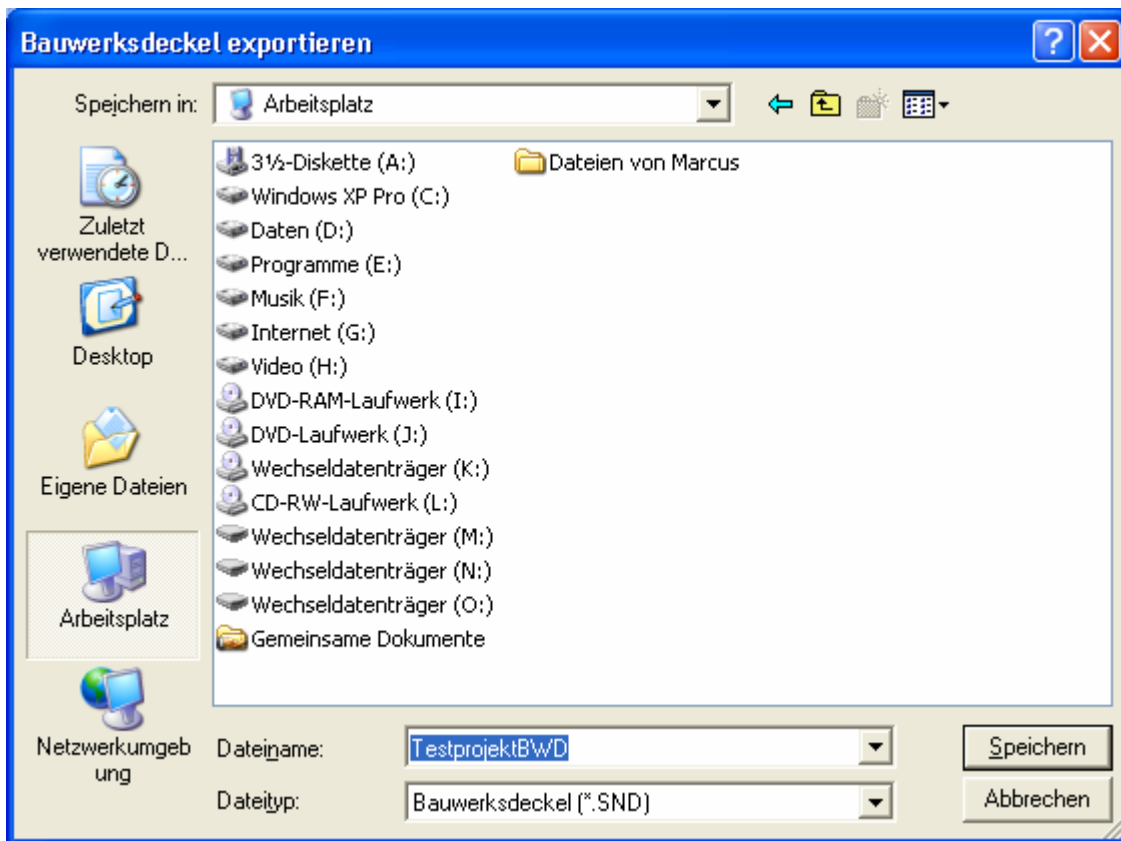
Bauwerksdeckel exportieren

Speichern in: Arbeitsplatz

Zuletzt verwendete D...

Desktop

Eigene Dateien

Arbeitsplatz

Netzwerkumgebung

3½-Diskette (A:)
Windows XP Pro (C:)
Daten (D:)
Programme (E:)
Musik (F:)
Internet (G:)
Video (H:)
DVD-RAM-Laufwerk (I:)
DVD-Laufwerk (J:)
Wechseldatenträger (K:)
CD-RW-Laufwerk (L:)
Wechseldatenträger (M:)
Wechseldatenträger (N:)
Wechseldatenträger (O:)
Gemeinsame Dokumente

Dateien von Marcus

Dateiname: TestprojektBWD

Dateityp: Bauwerksdeckel (*.SND)

Speichern

Abbrechen